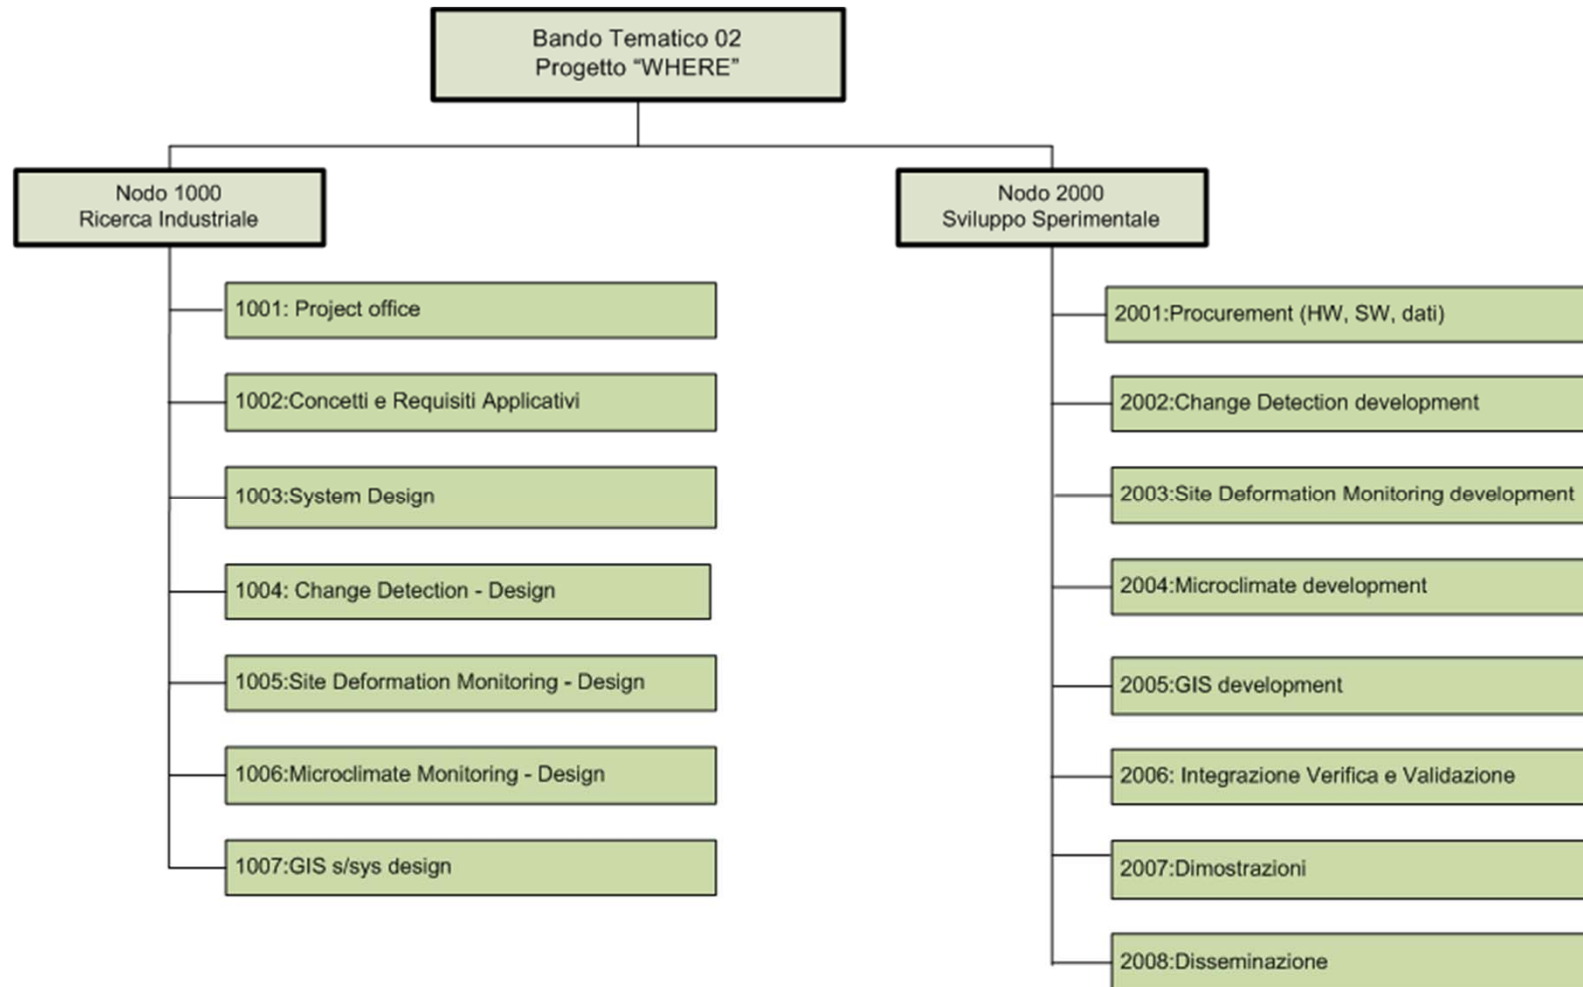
Bando Tematico 02
Progetto "WHERE"

Nodo 1000
Ricerca Industriale

1001: Project office

1002:Concetti e Requisiti Applicativi

1003:System Design

1004: Change Detection - Design

1005:Site Deformation Monitoring - Design

1006:Microclimate Monitoring - Design

1007:GIS s/sys design

Nodo 2000
Sviluppo Sperimentale

2001:Procurement (HW, SW, dati)

2002:Change Detection development

2003:Site Deformation Monitoring development

2004:Microclimate development

2005:GIS development

2006: Integrazione Verifica e Validazione

2007:Dimostrazioni

2008:Disseminazione